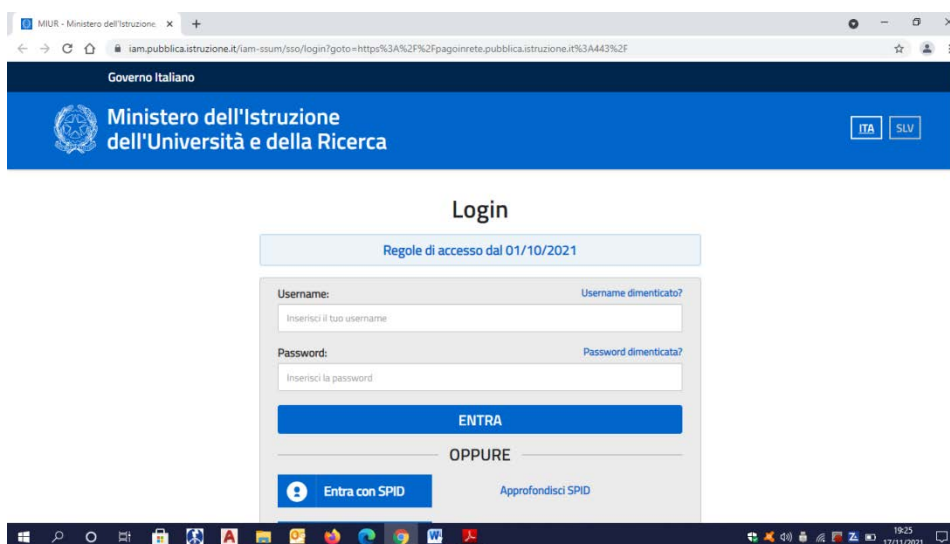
MIUR - Ministero dell'Istruzione ×
+

iam.pubblica.istruzione.it/iam-ssum/sso/login?goto=https%3A%2F%2Fpagoinrete.pubblica.istruzione.it%3A443%2F

Governo Italiano

Ministero dell'Istruzione dell'Università e della Ricerca

ITA SLV

Login

Regole di accesso dal 01/10/2021

Username:
Username dimenticato?
Inserisci il tuo username

Password:
Password dimenticata?
Inserisci la password

ENTRA

OPPURE

Entra con SPID
Approfondisci SPID

19:25
17/11/2021